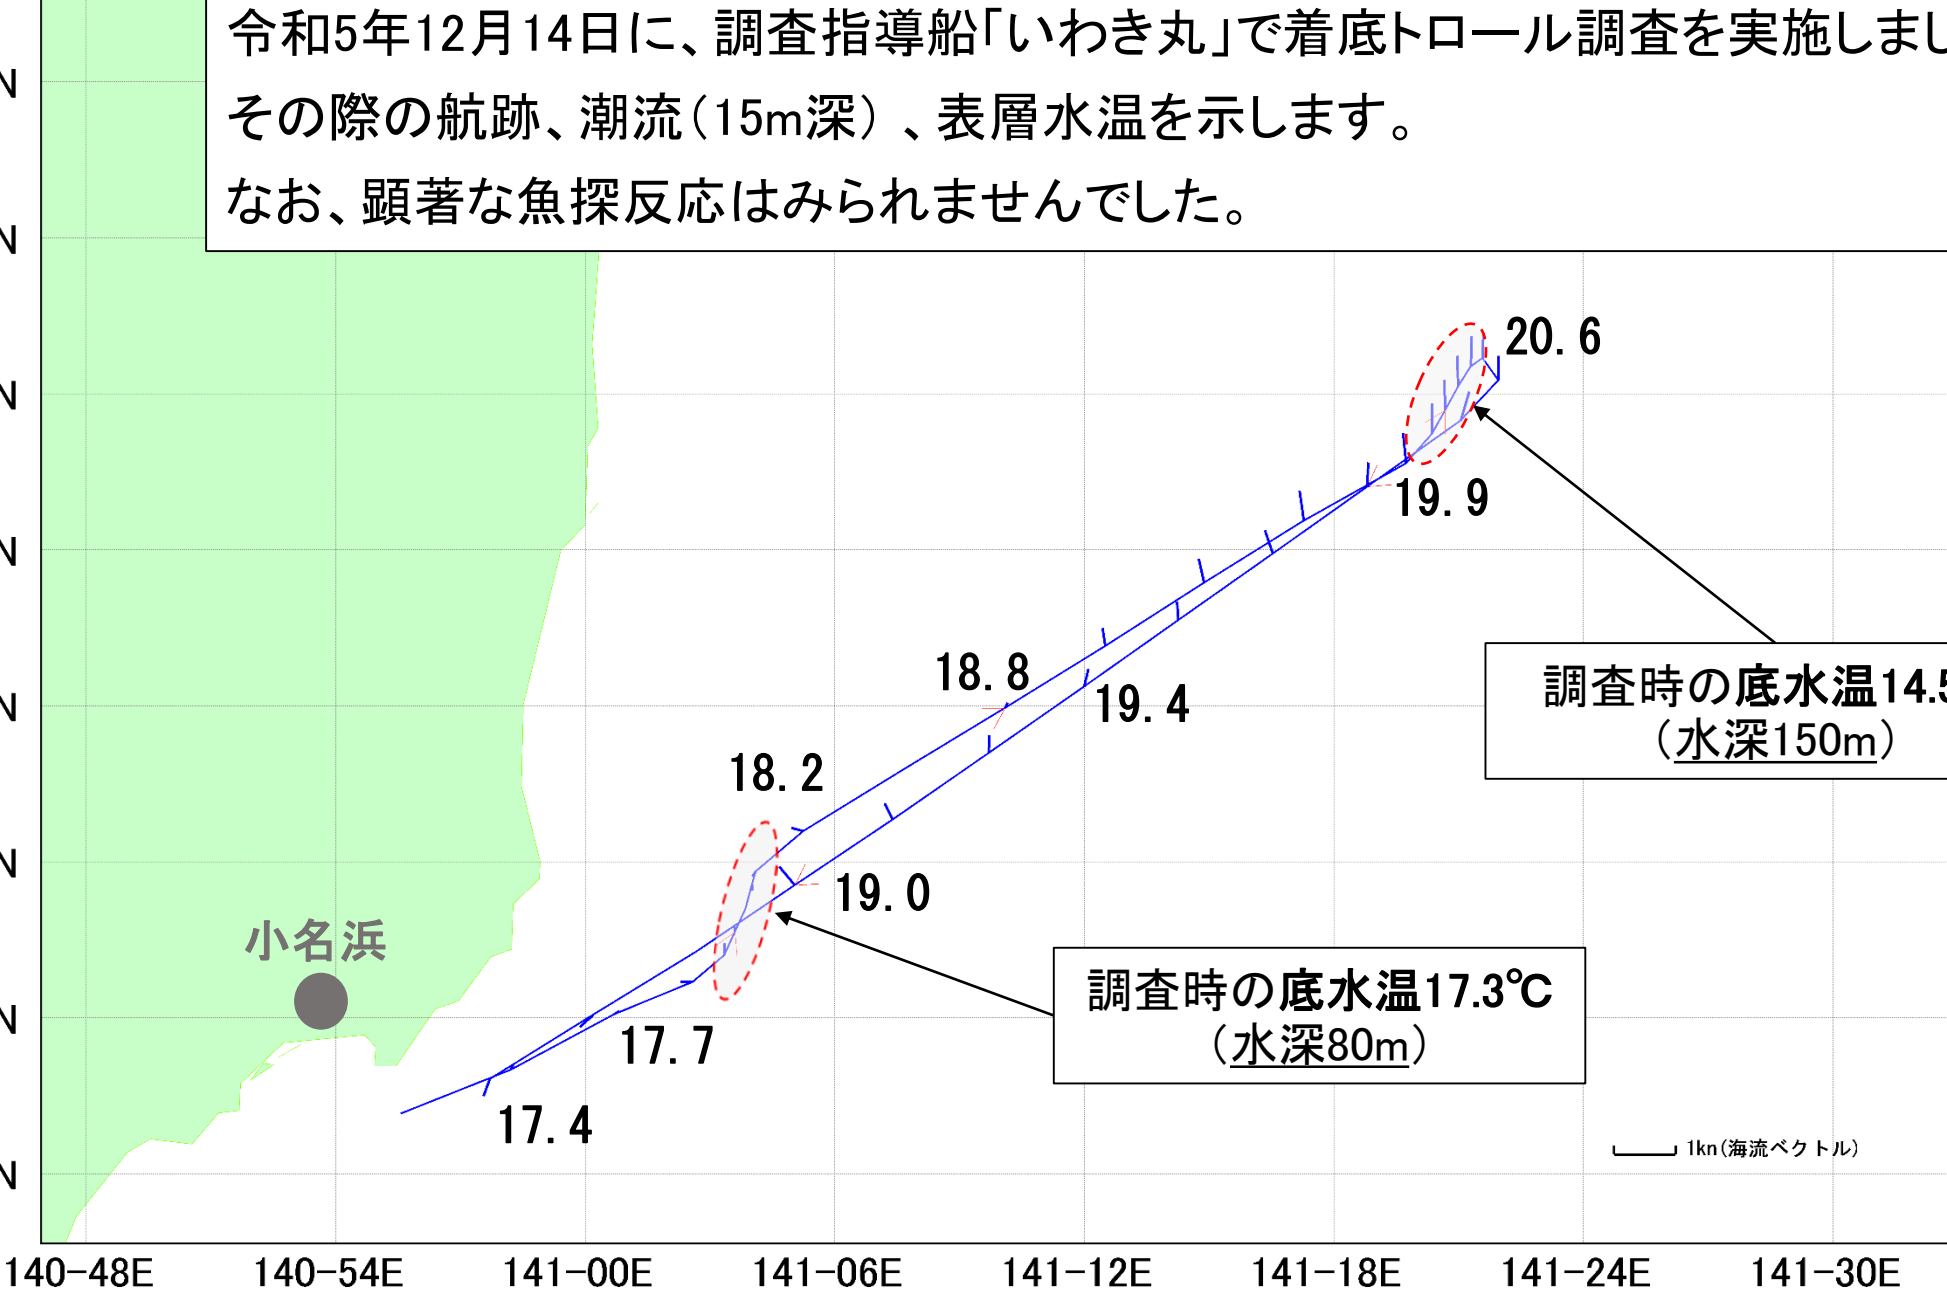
令和5年12月14日に、調査指導船「いわき丸」で着底トロール調査を実施しまし
その際の航跡、潮流（15m深）、表層水温を示します。
なお、顕著な魚探反応はみられませんでした。

N
N
N
N
N
N
N
N

20.6
19.9
18.8
19.4
18.2
19.0
17.7
17.4

小名浜

調査時の底水温14.5
（水深150m）

調査時の底水温17.3℃
（水深80m）

1kn（海流ベクトル）

140-48E 140-54E 141-00E 141-06E 141-12E 141-18E 141-24E 141-30E